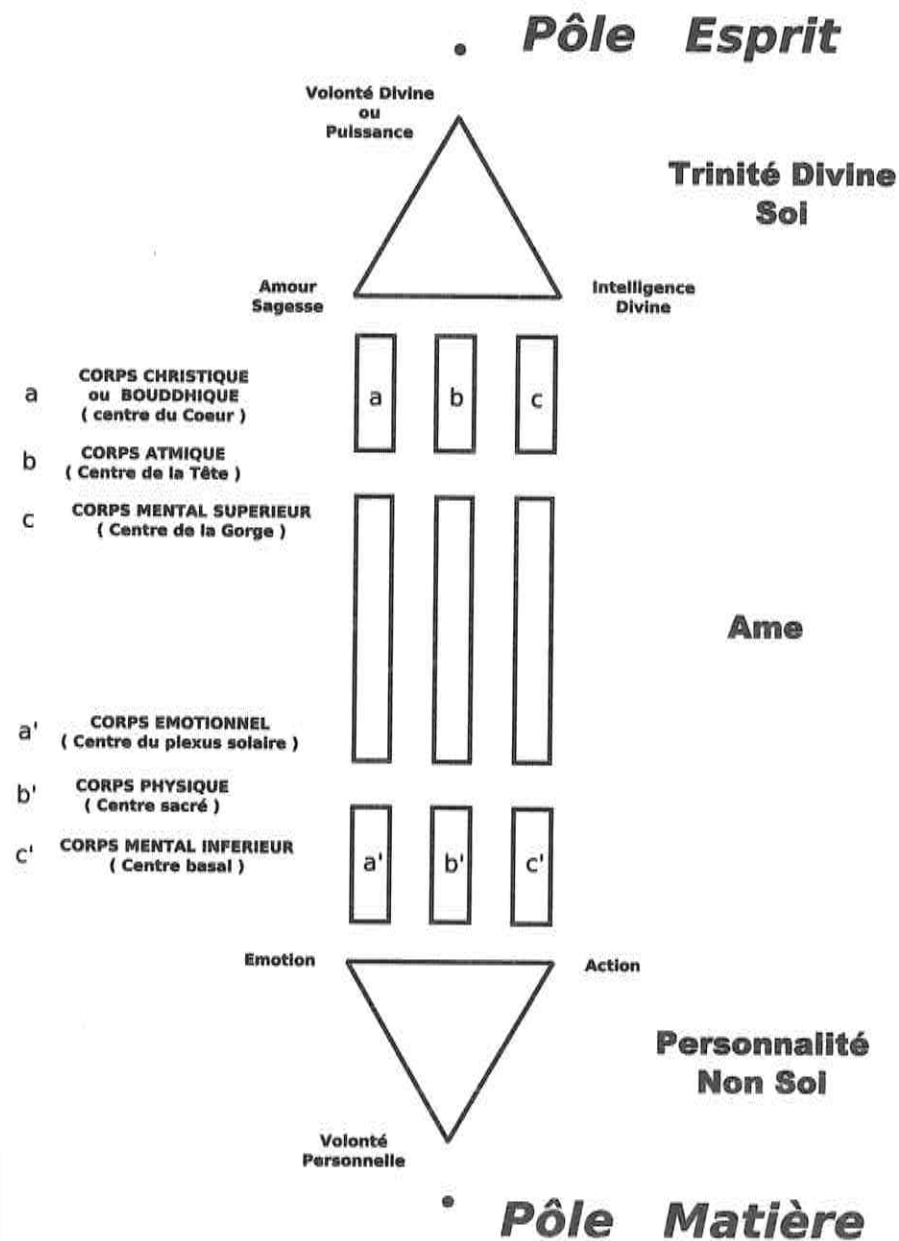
Pôle Esprit

Volonté Divine
ou
Puissance

Trinité Divine
Soi

Amour
Sagesse

Intelligence
Divine

a
CORPS CHRISTIQUE
ou BOUDDHIQUE
( centre du Coeur )

b
CORPS ATMIQUE
( Centre de la Tête )

c
CORPS MENTAL SUPERIEUR
( Centre de la Gorge )

a b c

Ame

a'
CORPS EMOTIONNEL
( Centre du plexus solaire )

b'
CORPS PHYSIQUE
( Centre sacré )

c'
CORPS MENTAL INFERIEUR
( Centre basal )

a' b' c'

Emotion

Action

Personnalité
Non Soi

Volonté
Personnelle

Pôle Matière